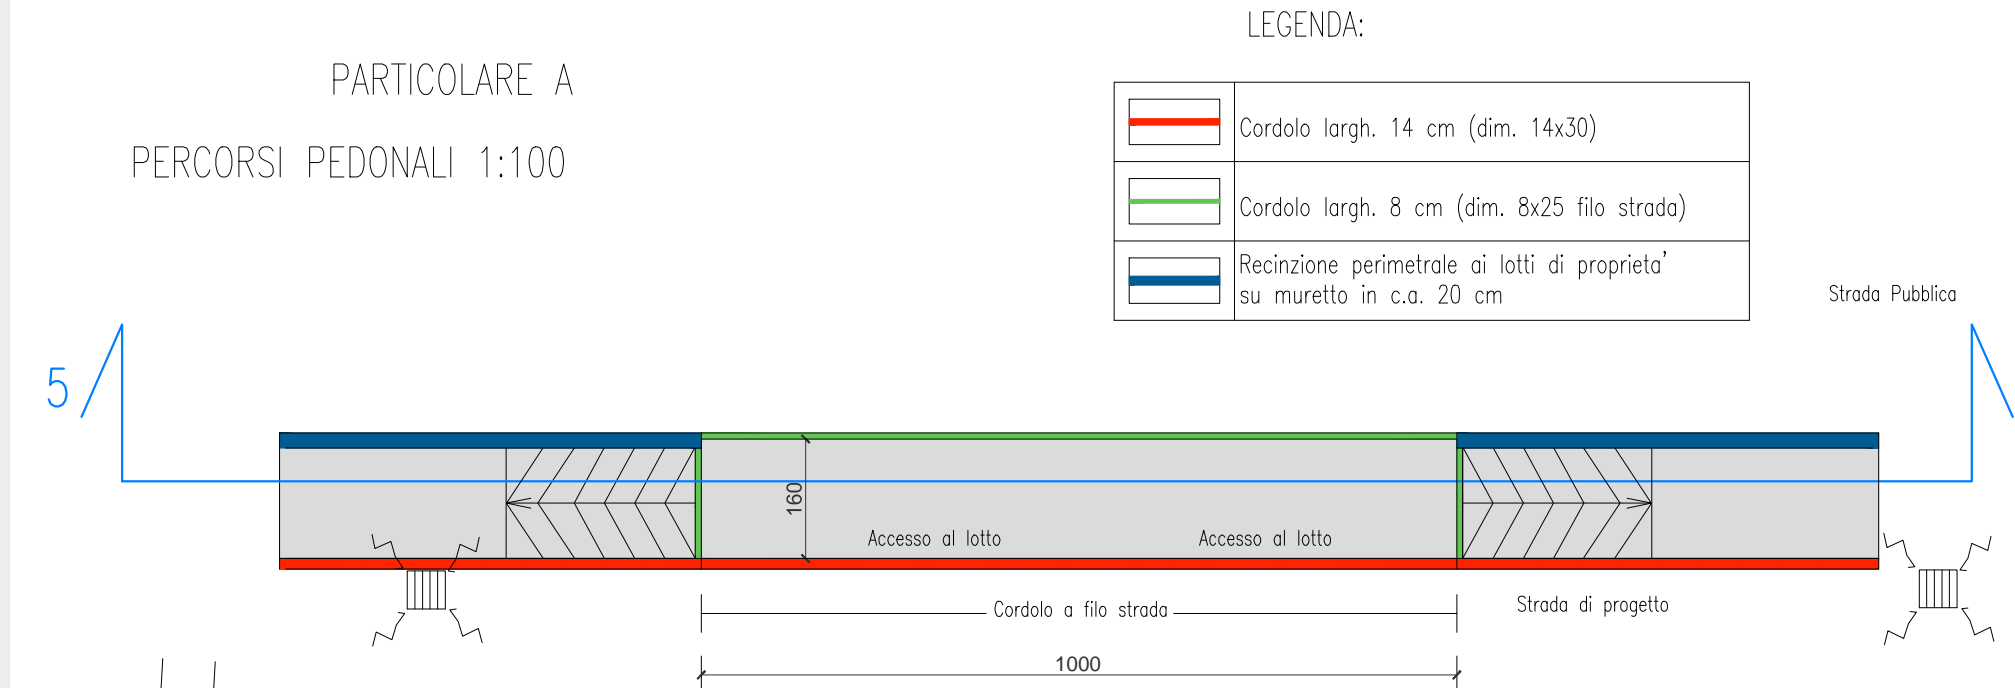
PARTICOLARE A

PERCORSI PEDONALI 1:100

LEGENDA:

| | |
|---|---|
| | Cordolo largh. 14 cm (dim. 14x30) |
| | Cordolo largh. 8 cm (dim. 8x25 filo strada) |
| | Recinzione perimetrale ai lotti di proprieta' su muretto in c.a. 20 cm |

Strada Pubblica

5

160

Accesso al lotto

Accesso al lotto

Cordolo a filo strada

Strada di progetto

1000